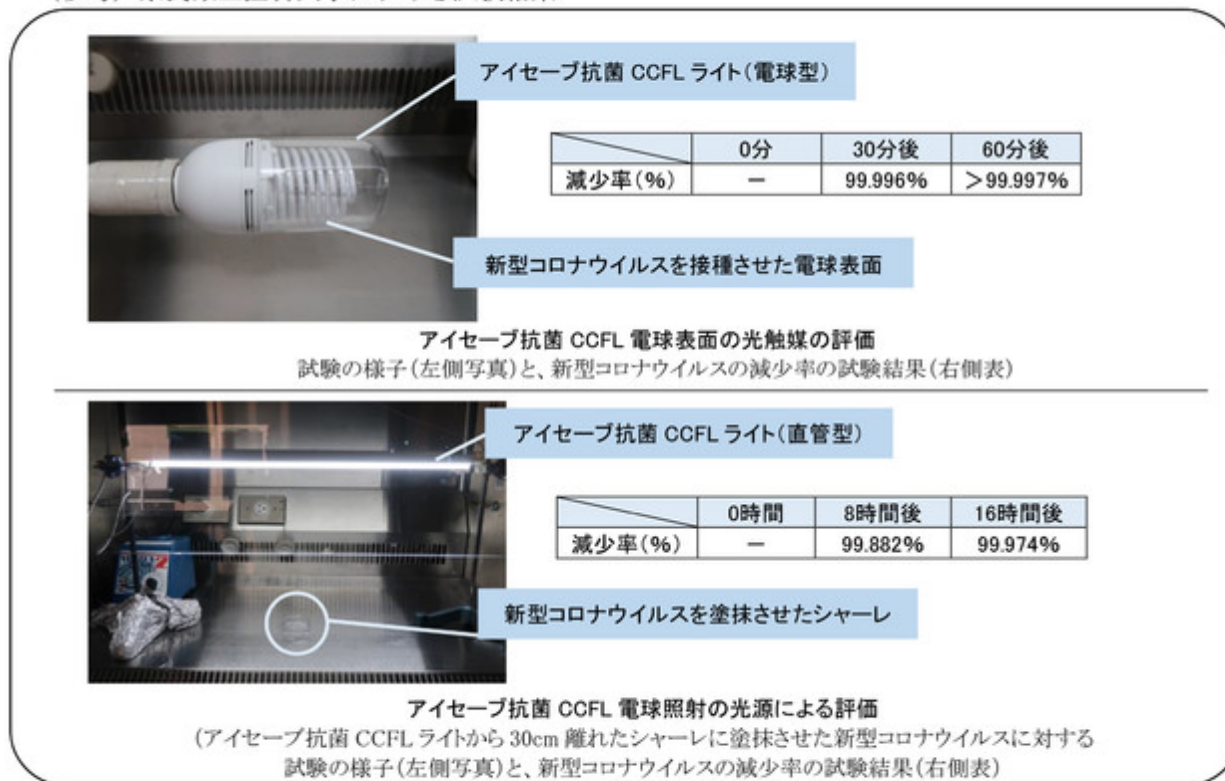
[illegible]

アイセーブ抗菌 CCFL ライト(電球型)

| | 0分 | 30分後 | 60分後 |
|---|---|---|---|
| 減少率(%) | ー | 99.996% | >99.997% |

新型コロナウイルスを接種させた電球表面

アイセーブ抗菌 CCFL 電球表面の光触媒の評価
試験の様子(左側写真)と、新型コロナウイルスの減少率の試験結果(右側表)

アイセーブ抗菌 CCFL ライト(直管型)

| | 0時間 | 8時間後 | 16時間後 |
|---|---|---|---|
| 減少率(%) | ー | 99.882% | 99.974% |

新型コロナウイルスを塗抹させたシャーレ

アイセーブ抗菌 CCFL 電球照射の光源による評価
(アイセーブ抗菌 CCFL ライトから 30cm 離れたシャーレに塗抹させた新型コロナウイルスに対する
試験の様子(左側写真)と、新型コロナウイルスの減少率の試験結果(右側表)